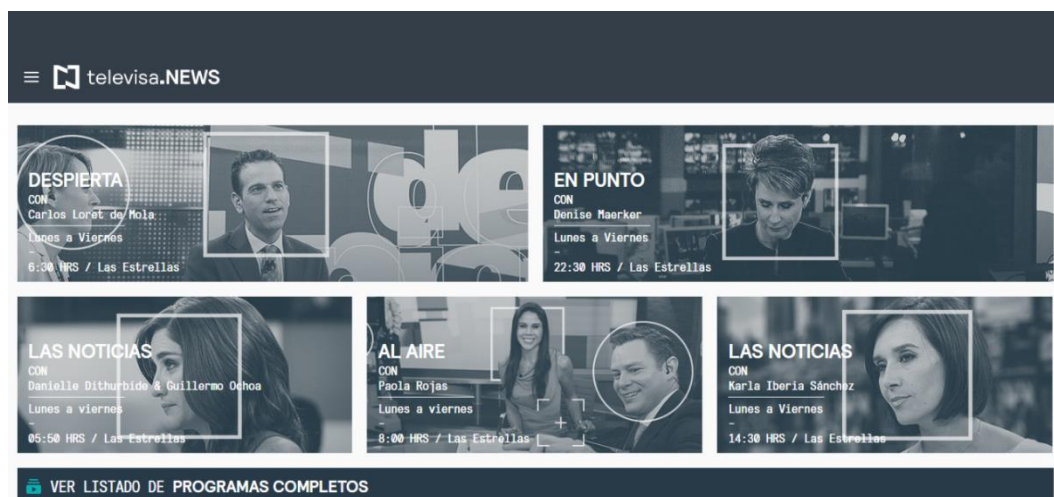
televisa.NEWS

DESPIERTA
CON
Carlos Loret de Mola
Lunes a Viernes
-
6:30 HRS / Las Estrellas

EN PUNTO
CON
Denise Maerker
Lunes a Viernes
-
22:30 HRS / Las Estrellas

LAS NOTICIAS
CON
Danielle Dithurbide & Guillermo Ochoa
Lunes a viernes
-
05:50 HRS / Las Estrellas

AL AIRE
CON
Paola Rojas
Lunes a viernes
-
8:00 HRS / Las Estrellas

LAS NOTICIAS
CON
Karla Iberia Sánchez
Lunes a Viernes
-
14:30 HRS / Las Estrellas

VER LISTADO DE PROGRAMAS COMPLETOS